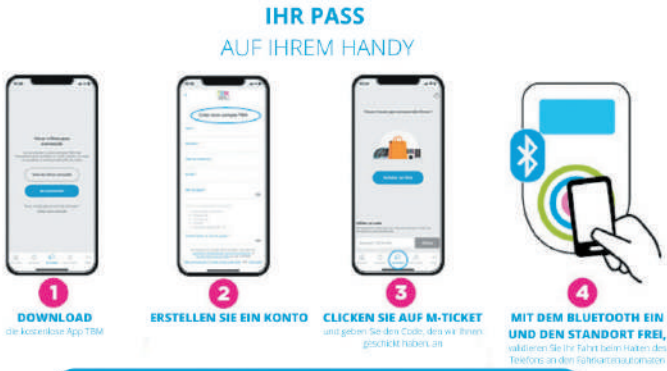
IHR PASS

AUF IHREM HANDY

1

DOWNLOAD

die kostenlose App TBM

2

ERSTELLEN SIE EIN KONTO

3

CLICKEN SIE AUF M-TICKET

und geben Sie den Code, den wir Ihnen geschickt haben, an

4

MIT DEM BLUETOOTH EIN UND DEN STANDORT FREI,

validieren Sie Ihr Fahrt beim Halten des Telefons an den Fahrkartenautomaten